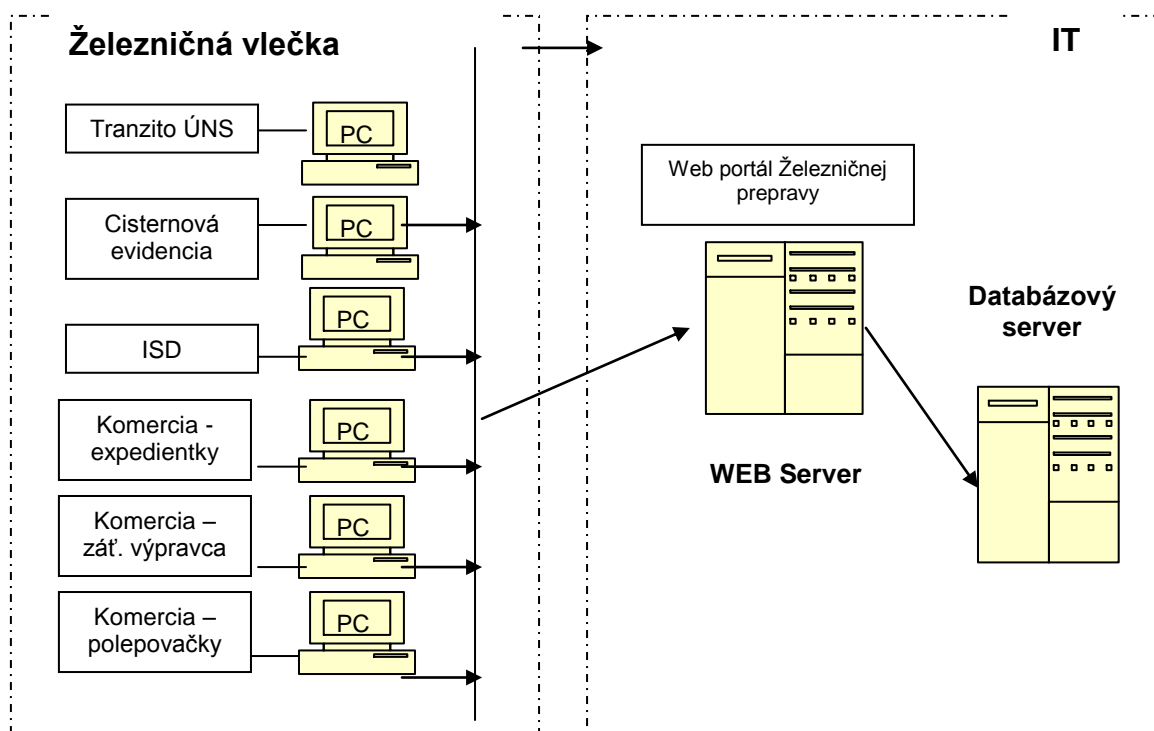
Železničná vlečka

IT

Tranzito ÚNS

PC

Cisternová evidencia

PC

PC

ISD

Komercia - expedientky

PC

Komercia – zát'. výpravca

PC

Komercia – polepovačky

PC

Web portál Železničnej prepravy

WEB Server

Databázový server